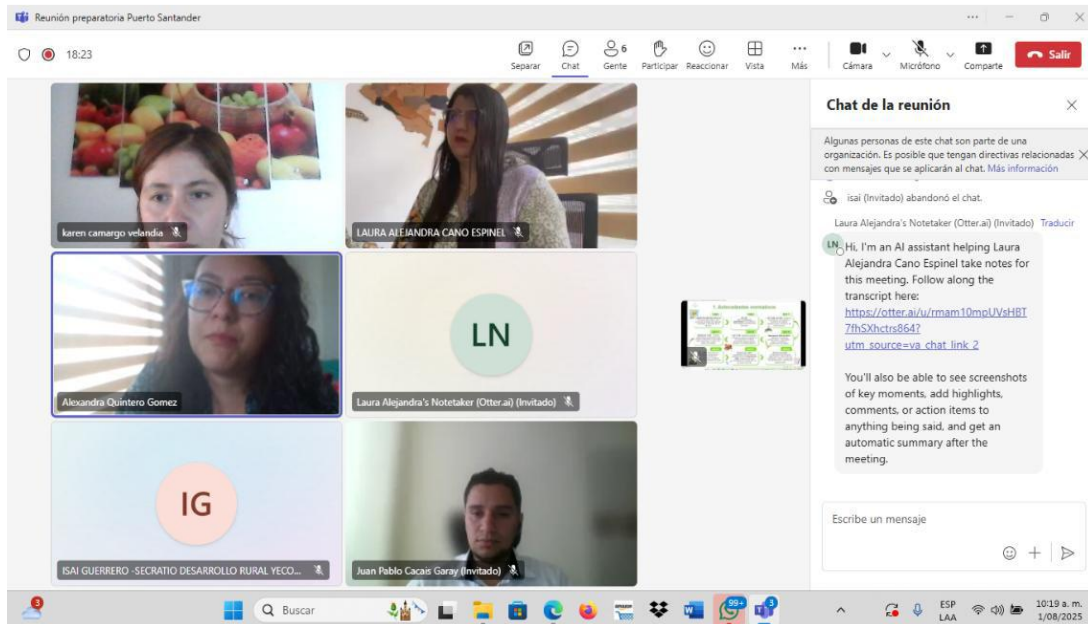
Reunión preparatoria Puerto Santander

18:23

Separar Chat Gente 6 Participar Reaccionar Vista Más Cámara Micrófono Comparte Salir

karen camargo velandia

LAURA ALEJANDRA CANO ESPINEL

Alexandra Quintero Gomez

LN

Laura Alejandra's Notetaker (Otter.ai) (Invitado)

IG

ISAI GUERRERO -SECRATIO DESARROLLO RURAL YECO...

Juan Pablo Cacais Garay (Invitado)

Chat de la reunión

Algunas personas de este chat son parte de una organización. Es posible que tengan directivas relacionadas con mensajes que se aplicarán al chat. Más información

isai (Invitado) abandonó el chat.

Laura Alejandra's Notetaker (Otter.ai) (Invitado) Traducir

LN

Hi, I'm an AI assistant helping Laura Alejandra Cano Espinel take notes for this meeting. Follow along the transcript here: https://otter.ai/u/rmam10mpUVsHBT7fhSXhctrs864?utm_source=va_chat_link_2

You'll also be able to see screenshots of key moments, add highlights, comments, or action items to anything being said, and get an automatic summary after the meeting.

Escribe un mensaje

3

Buscar

99+

3

ESP LAA

10:19 a. m. 1/08/2025